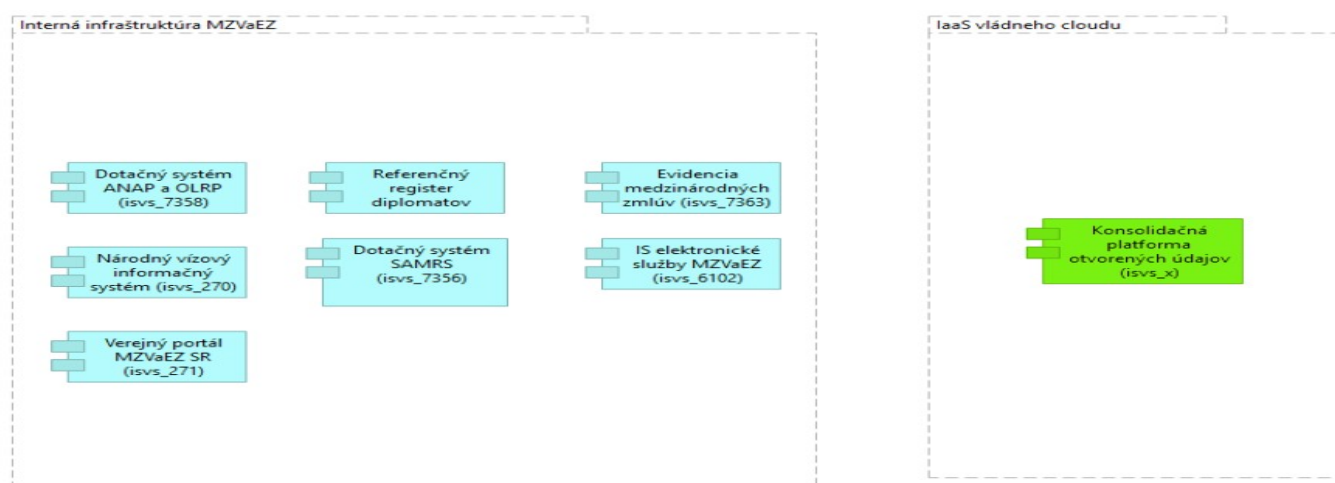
Interná infraštruktúra MZVaEZ

Dotačný systém ANAP a OLRP (isvs_7358)

Referenčný register diplomatov

Evidencia medzinárodných zmlúv (isvs_7363)

Národný vízový informačný systém (isvs_270)

Dotačný systém SAMRS (isvs_7356)

IS elektronické služby MZVaEZ (isvs_6102)

Verejný portál MZVaEZ SR (isvs_271)

IaaS vládneho cloudu

Konsolidačná platforma otvorených údajov (isvs_x)